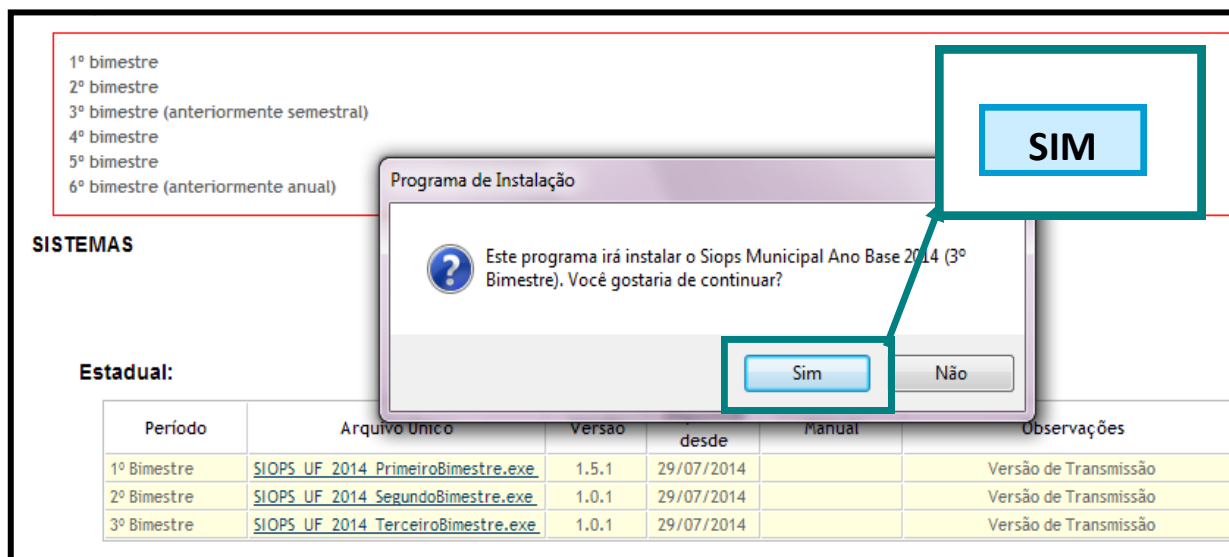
1º bimestre
2º bimestre
3º bimestre (anteriormente semestral)
4º bimestre
5º bimestre
6º bimestre (anteriormente anual)

SIM

SISTEMAS

Programa de Instalação

Este programa irá instalar o Siops Municipal Ano Base 2014 (3º Bimestre). Você gostaria de continuar?

Sim
Não

Estadual:

| Período | Arquivo Único | Versão | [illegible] desde | Manual | Observações |
|---|---|---|---|---|---|
| 1º Bimestre | SIOPS_UF_2014_PrimeiroBimestre.exe | 1.5.1 | 29/07/2014 | | Versão de Transmissão |
| 2º Bimestre | SIOPS_UF_2014_SegundoBimestre.exe | 1.0.1 | 29/07/2014 | | Versão de Transmissão |
| 3º Bimestre | SIOPS_UF_2014_TerceiroBimestre.exe | 1.0.1 | 29/07/2014 | | Versão de Transmissão |